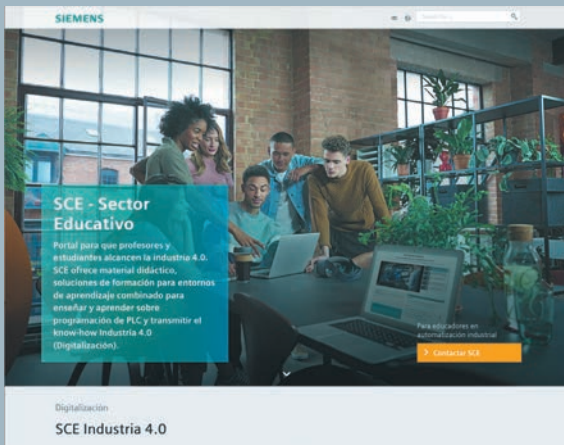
SIEMENS

Search

SCE - Sector Educativo

Portal para que profesores y estudiantes alcancen la industria 4.0. SCE ofrece material didáctico, soluciones de formación para entornos de aprendizaje combinado para enseñar y aprender sobre programación de PLC y transmitir el know-how Industria 4.0 (Digitalización).

Para educadores en automatización industrial

> Contactar SCE

Digitalización

SCE Industria 4.0